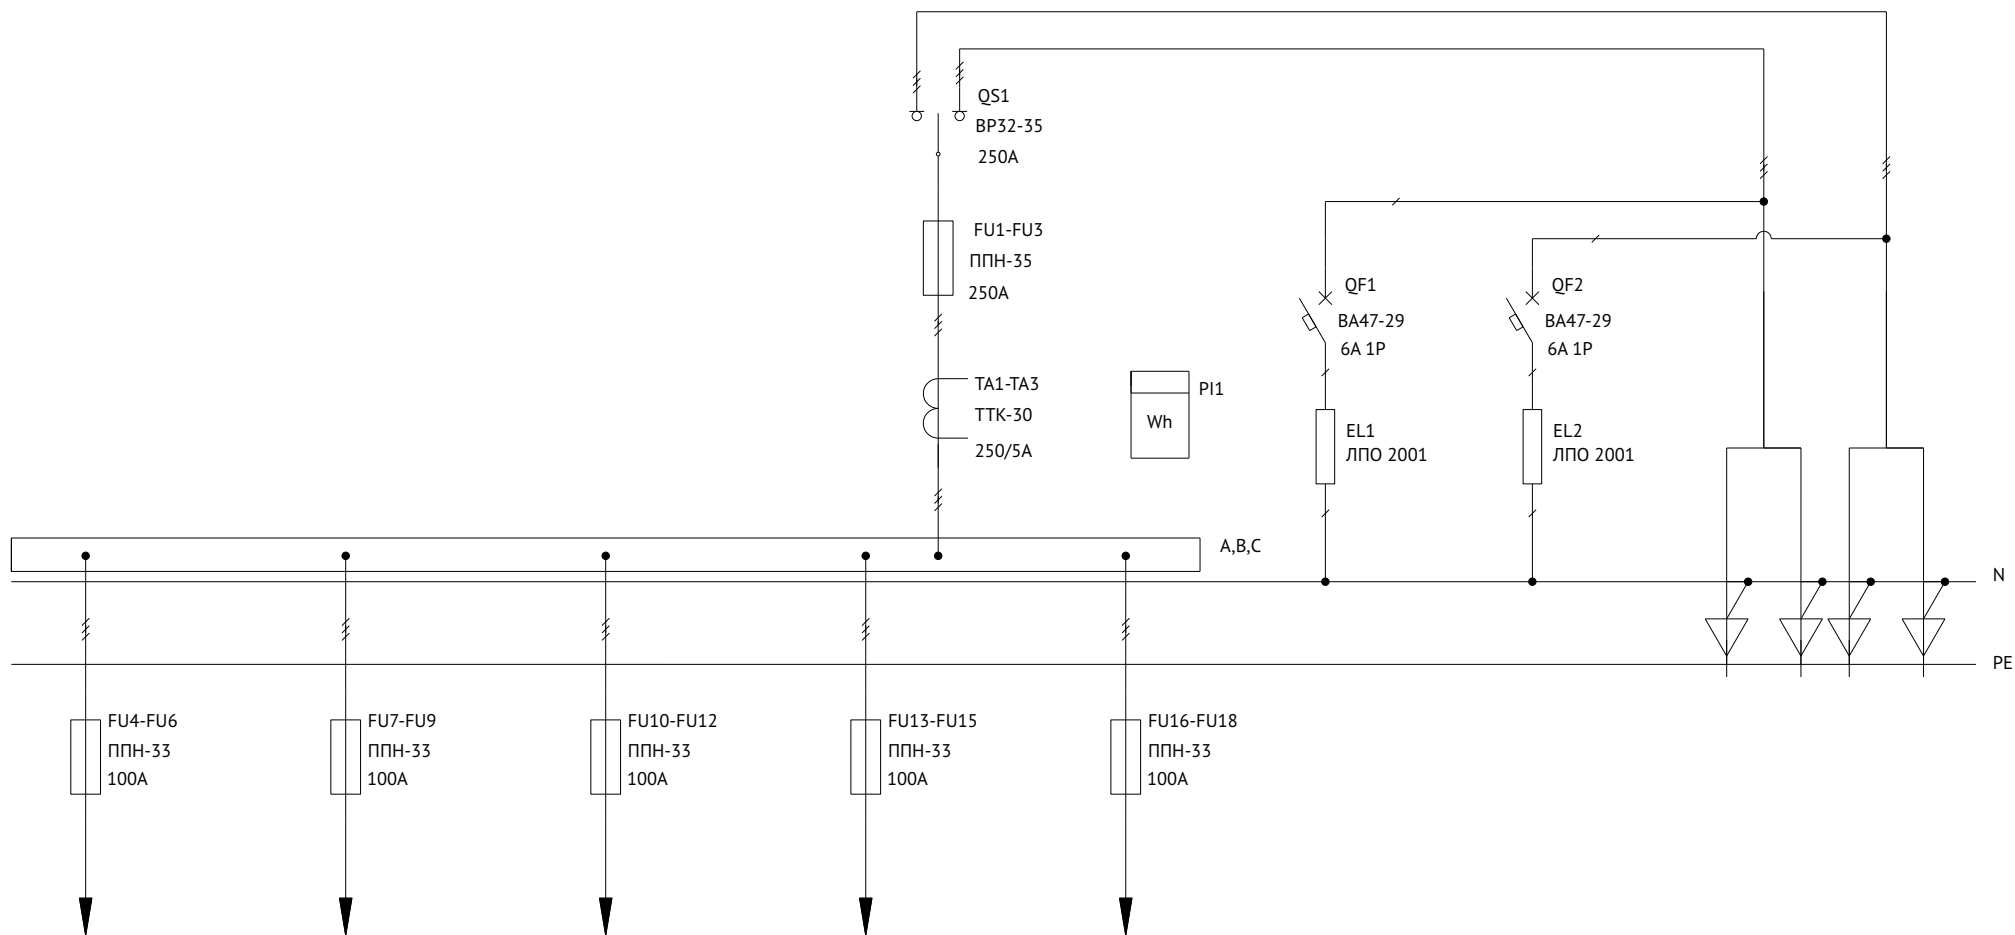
QS1
ВР32-35
250А

FU1-FU3
ППН-35
250А

TA1-TA3
ТТК-30
250/5А

PI1
Wh

QF1
ВА47-29
6А 1Р

QF2
ВА47-29
6А 1Р

EL1
ЛПО 2001

EL2
ЛПО 2001

A,B,C

N

PE

FU4-FU6
ППН-33
100А

FU7-FU9
ППН-33
100А

FU10-FU12
ППН-33
100А

FU13-FU15
ППН-33
100А

FU16-FU18
ППН-33
100А